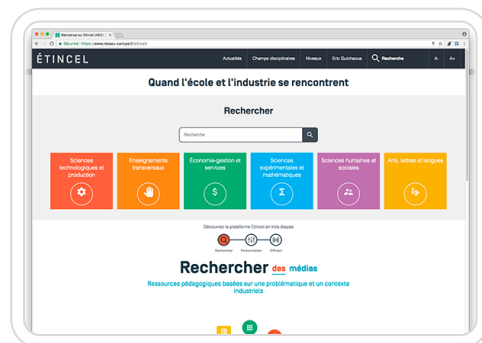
Bienvenue sur Etincel (Etin... ×

Sécurisé | https://www.reseau-canope.fr/etincel

ÉTINCEL

Actualités Champs disciplinaires Niveaux Eric Guichaoua Recherche A- A+

Quand l'école et l'industrie se rencontrent

Rechercher

Recherche

Sciences technologiques et production

Enseignements transversaux

Économie-gestion et services

Sciences expérimentales et mathématiques

Sciences humaines et sociales

Arts, lettres et langues

Découvrez la plateforme Étincel en trois étapes

Rechercher Personnaliser Diffuser

Rechercher des médias

Ressources pédagogiques basées sur une problématique et un contexte industriels